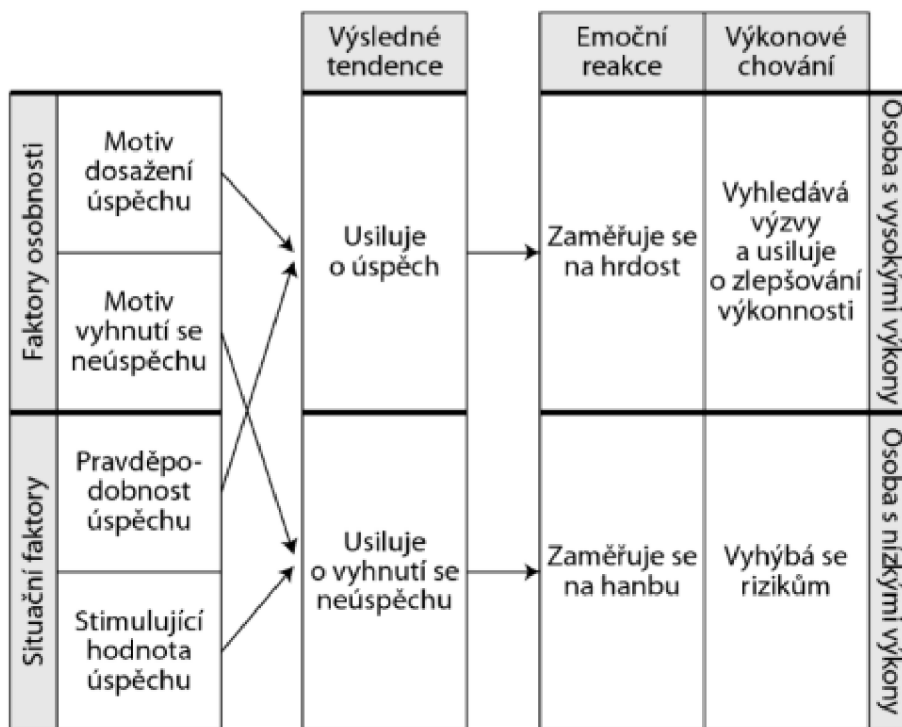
| | | Výsledné tendence | Emoční reakce | Výkonové chování | |
|---|---|---|---|---|---|
| Faktory osobnosti | Motiv dosažení úspěchu | Usiluje o úspěch | Zaměřuje se na hrdost | Vyhledává výzvy a usiluje o zlepšování výkonnosti | Osoba s vysokými výkony |
| | Motiv vyhnutí se neúspěchu | | | | |
| Situační faktory | Pravděpodobnost úspěchu | Usiluje o vyhnutí se neúspěchu | Zaměřuje se na hanbu | Vyhýbá se rizikům | Osoba s nízkými výkony |
| | Stimulující hodnota úspěchu | | | | |